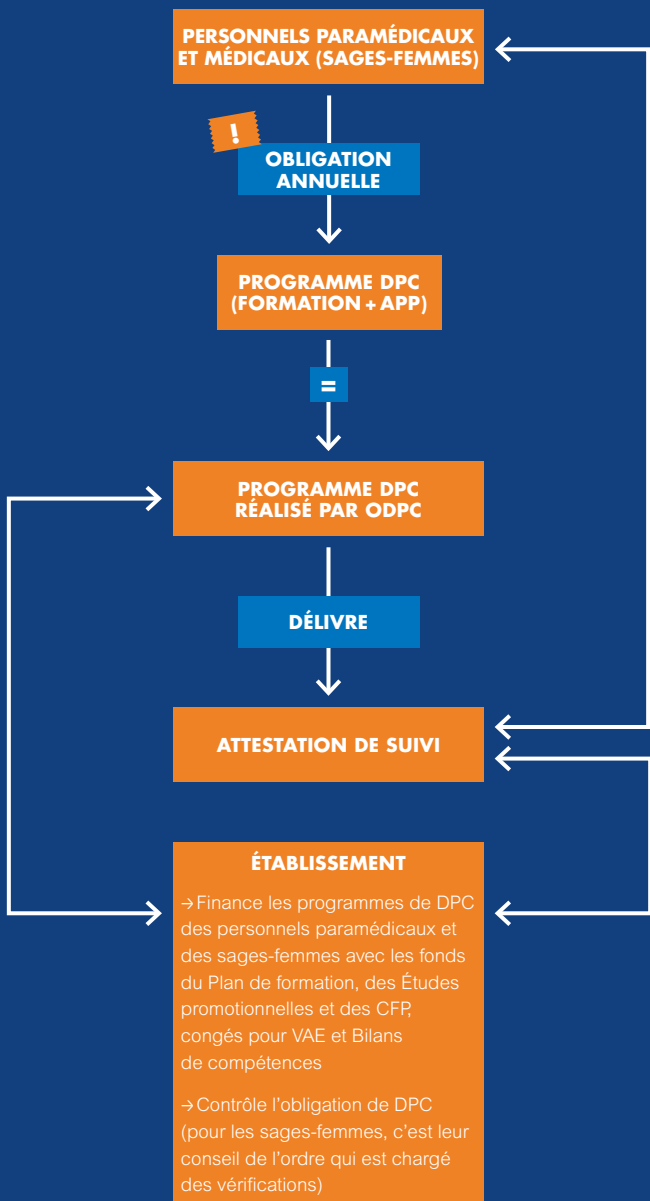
PERSONNELS PARAMÉDICAUX ET MÉDICAUX (SAGES-FEMMES)

!

OBLIGATION ANNUELLE

PROGRAMME DPC (FORMATION + APP)

=

PROGRAMME DPC RÉALISÉ PAR ODPC

DÉLIVRE

ATTESTATION DE SUIVI

ÉTABLISSEMENT

→Finance les programmes de DPC des personnels paramédicaux et des sages-femmes avec les fonds du Plan de formation, des Études promotionnelles et des CFP, congés pour VAE et Bilans de compétences

→Contrôle l'obligation de DPC (pour les sages-femmes, c'est leur conseil de l'ordre qui est chargé des vérifications)